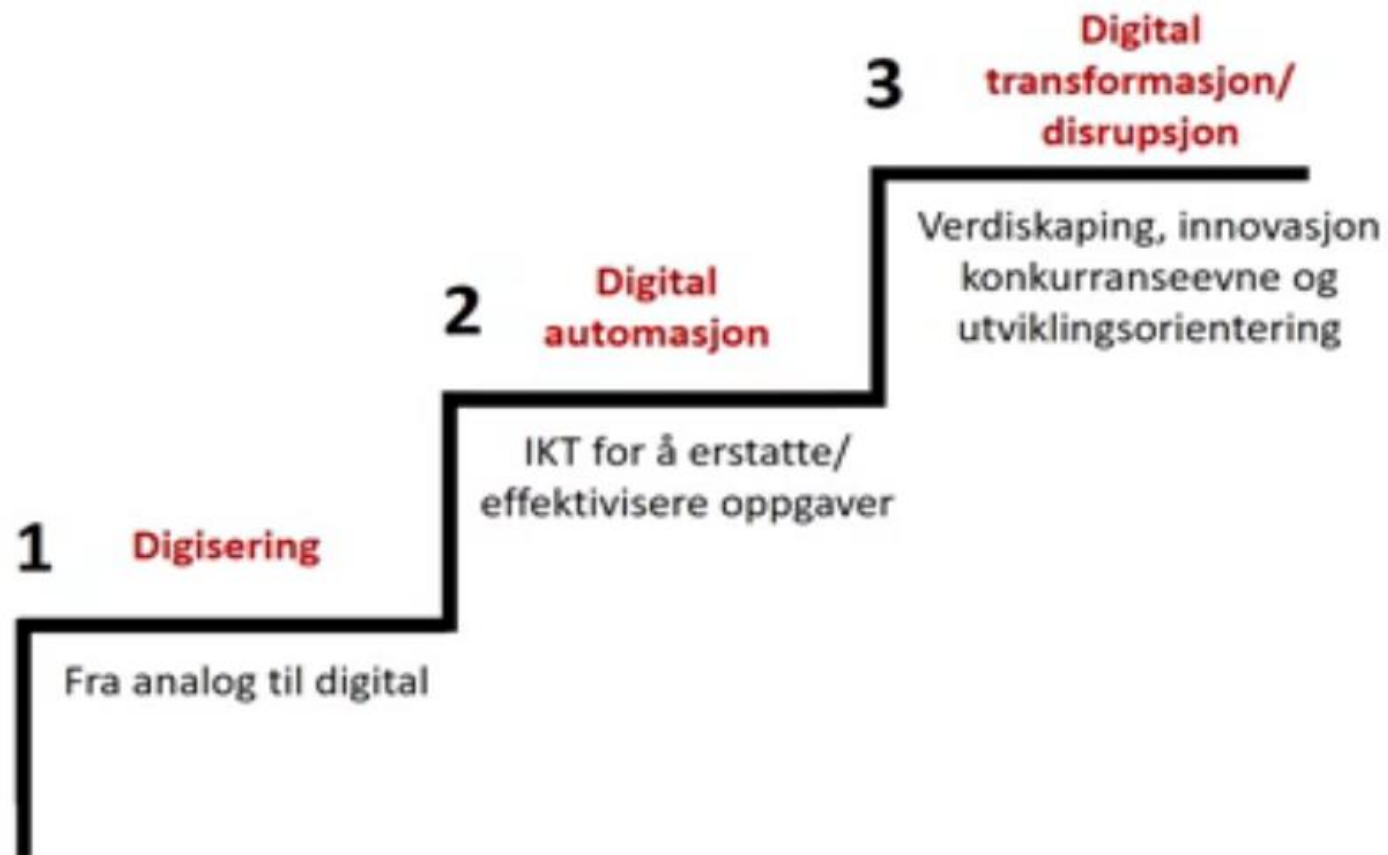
1 Digisering

Fra analog til digital

2 Digital automasjon

IKT for å erstatte/ effektivisere oppgaver

3 Digital transformasjon/ disrupsjon

Verdiskaping, innovasjon konkurranseevne og utviklingsorientering